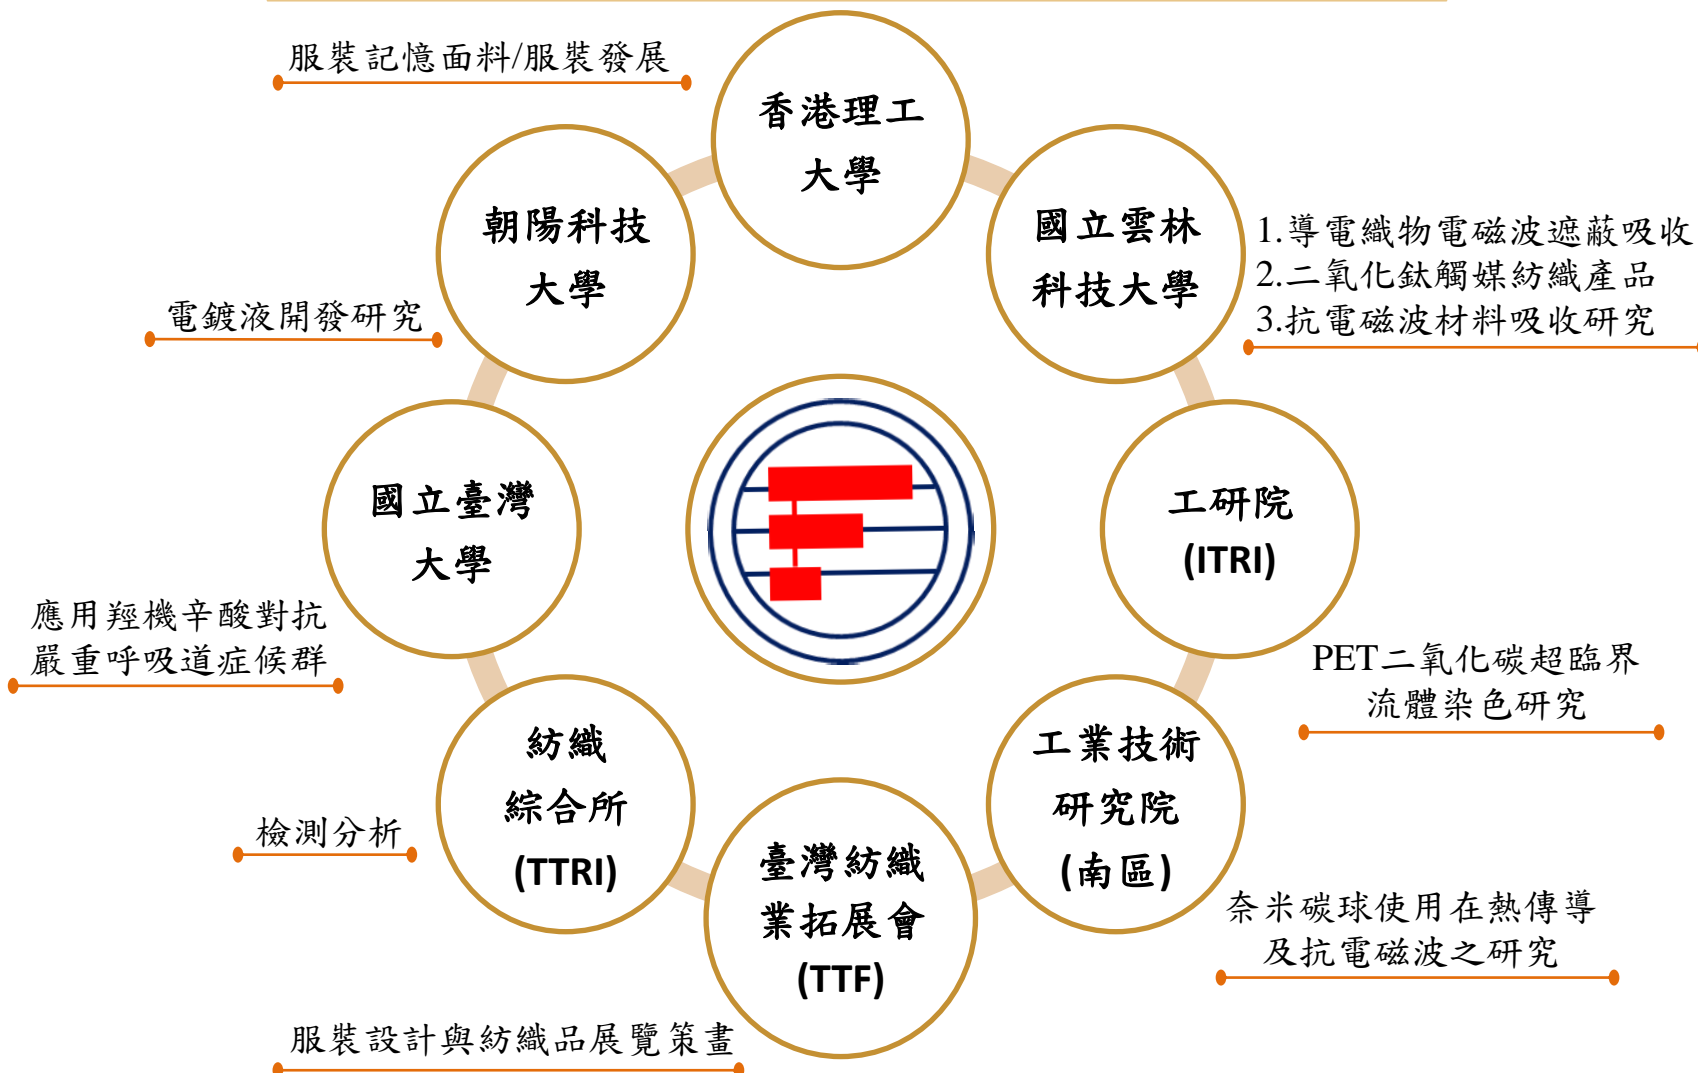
服裝記憶面料/服裝發展

香港理工大學

朝陽科技大學

國立雲林科技大學

1.導電織物電磁波遮蔽吸收
2.二氧化鈦觸媒紡織產品
3.抗電磁波材料吸收研究

電鍍液開發研究

國立臺灣大學

工研院 (ITRI)

應用羥機辛酸對抗嚴重呼吸道症候群

PET二氧化碳超臨界流體染色研究

紡織綜合所 (TTRI)

工業技術研究院 (南區)

檢測分析

臺灣紡織業拓展會 (TTF)

奈米碳球使用在熱傳導及抗電磁波之研究

服裝設計與紡織品展覽策畫